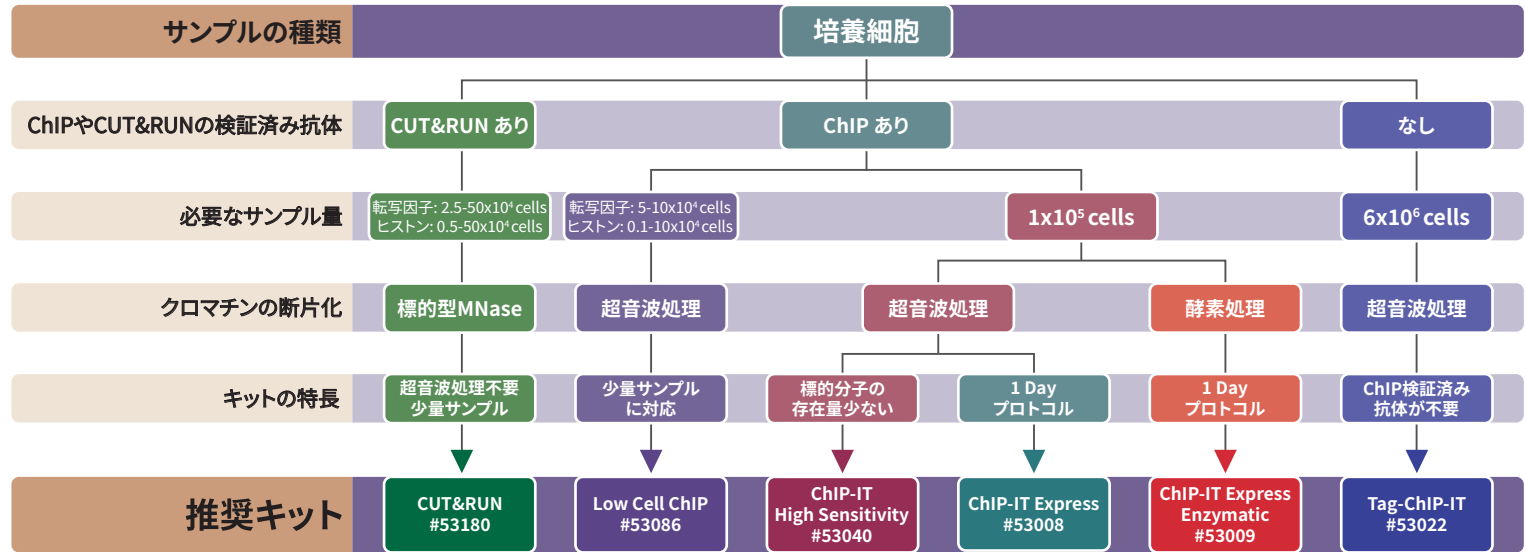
サンプルの種類

培養細胞

ChIPやCUT&RUNの検証済み抗体

CUT&RUN あり

ChIP あり

なし

必要なサンプル量

転写因子: 2.5-50x$10^4$ cells
ヒストン: 0.5-50x$10^4$ cells

転写因子: 5-10x$10^4$ cells
ヒストン: 0.1-10x$10^4$ cells

1x$10^5$ cells

6x$10^6$ cells

クロマチンの断片化

標的型MNase

超音波処理

超音波処理

酵素処理

超音波処理

キットの特長

超音波処理不要
少量サンプル

少量サンプル
に対応

標的分子の
存在量少ない

1 Day
プロトコル

1 Day
プロトコル

ChIP検証済み
抗体が不要

推奨キット

CUT&RUN
#53180

Low Cell ChIP
#53086

ChIP-IT
High Sensitivity
#53040

ChIP-IT Express
#53008

ChIP-IT Express
Enzymatic
#53009

Tag-ChIP-IT
#53022